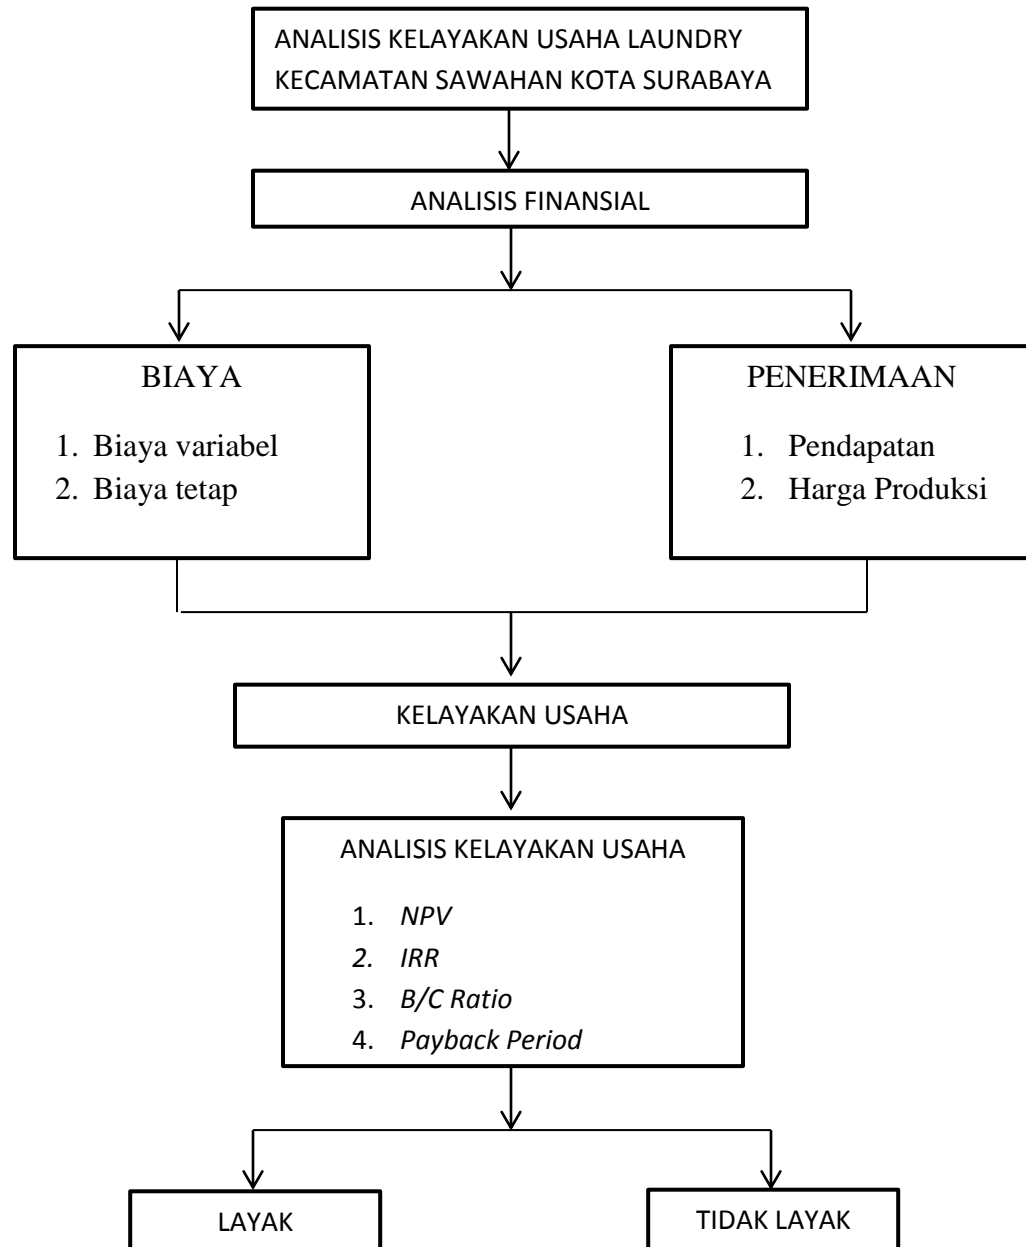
ANALISIS KELAYAKAN USAHA LAUNDRY KECAMATAN SAWAHAN KOTA SURABAYA

ANALISIS FINANSIAL

BIAYA

1. Biaya variabel
2. Biaya tetap

PENERIMAAN

1. Pendapatan
2. Harga Produksi

KELAYAKAN USAHA

ANALISIS KELAYAKAN USAHA

1. *NPV*
2. *IRR*
3. *B/C Ratio*
4. *Payback Period*

LAYAK

TIDAK LAYAK